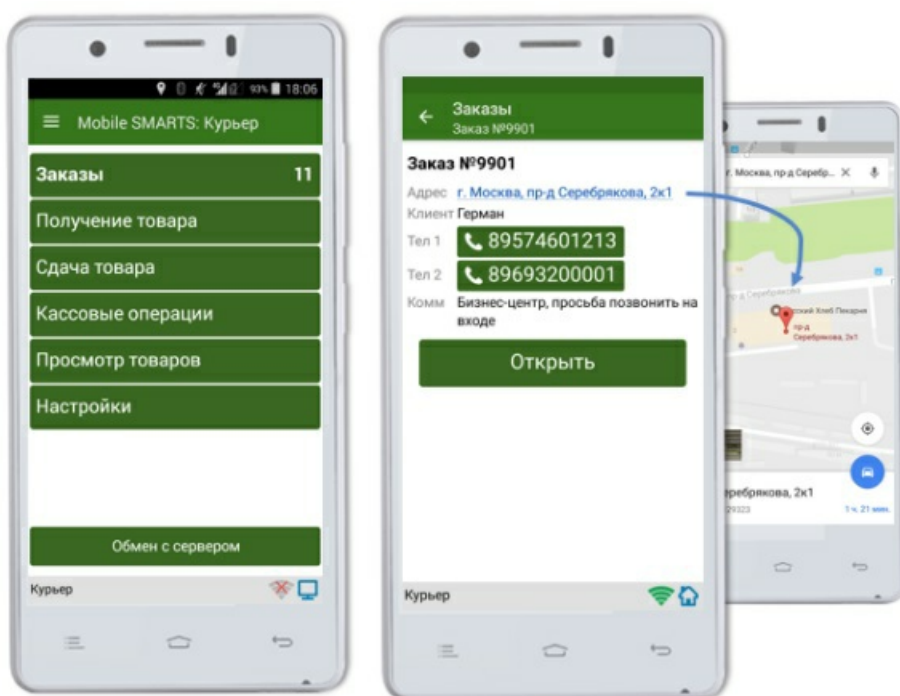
93% 18:06

Mobile SMARTS: Курьер

Заказы 11

Получение товара

Сдача товара

Кассовые операции

Просмотр товаров

Настройки

Обмен с сервером

Курьер

Заказы
Заказ №9901

Заказ №9901

Адрес г. Москва, пр-д Серебрякова, 2к1

Клиент Герман

Тел 1 89574601213

Тел 2 89693200001

Комм Бизнес-центр, просьба позвонить на входе

Открыть

Курьер

г. Москва, пр-д Серебр...

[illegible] Хлеб Пекарня

пр-д Серебрякова, 2к1

еребрякова, 2к1

29323

1 ч. 21 мин.